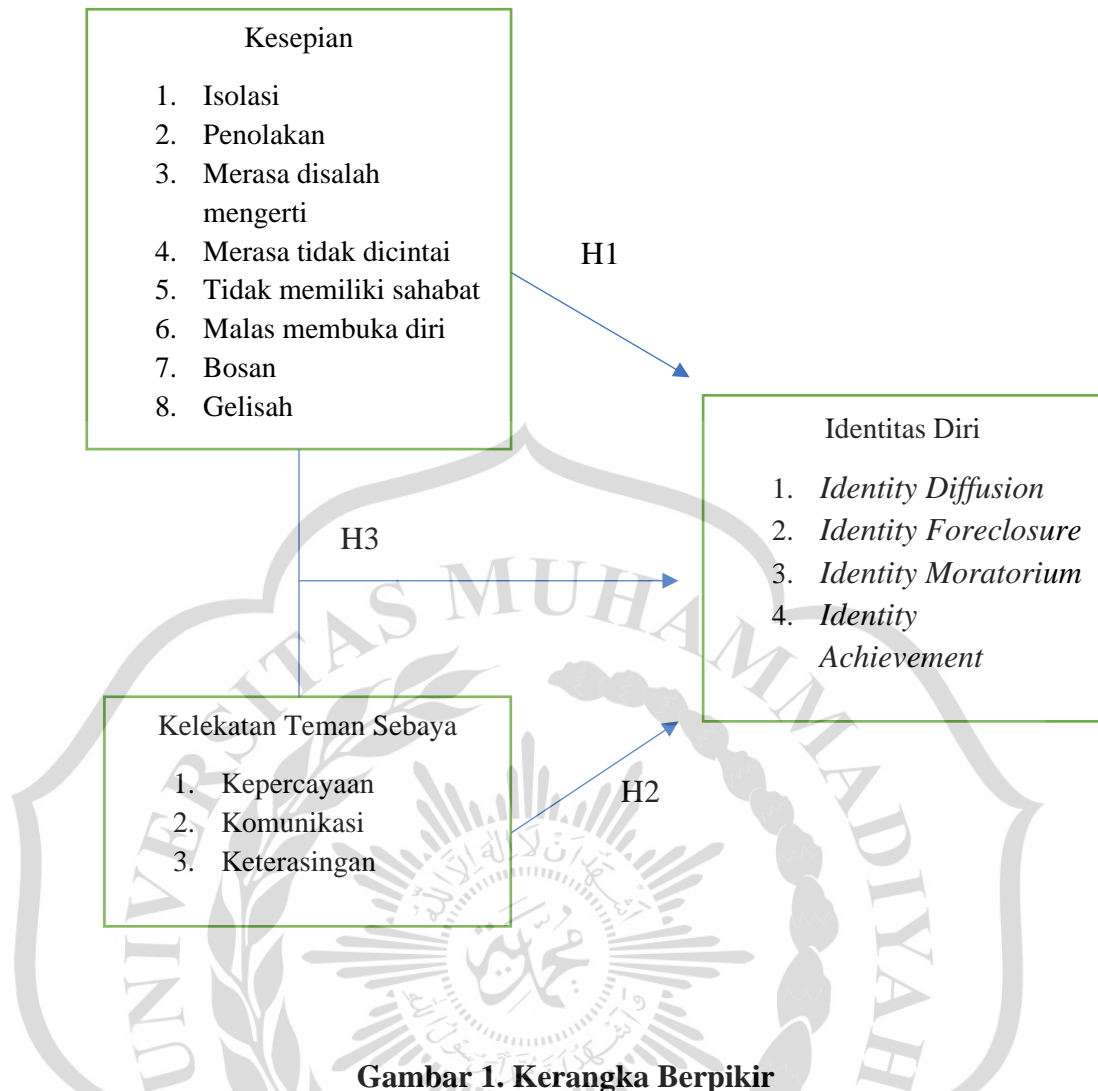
Kesepian

1. Isolasi
2. Penolakan
3. Merasa disalah mengerti
4. Merasa tidak dicintai
5. Tidak memiliki sahabat
6. Malas membuka diri
7. Bosan
8. Gelisah

H1

Identitas Diri

1. *Identity Diffusion*
2. *Identity Foreclosure*
3. *Identity Moratorium*
4. *Identity Achievement*

H3

Kelekatan Teman Sebaya

1. Kepercayaan
2. Komunikasi
3. Keterasingan

H2

UNIVERSITAS MUHAMMADIYAH

**Gambar 1. Kerangka Berpikir**